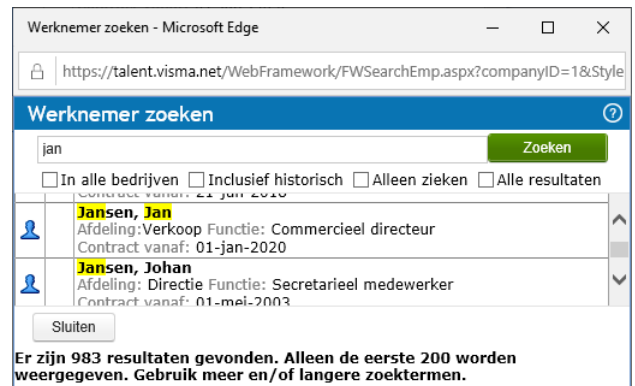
Werknemer zoeken - Microsoft Edge

https://talent.visma.net/WebFramework/FWSearchEmp.aspx?companyID=1&Style

Werknemer zoeken

jan

Zoeken

In alle bedrijven Inclusief historisch Alleen zieken Alle resultaten

Contract vanaf: 21-jan-2016

Jansen, Jan
Afdeling: Verkoop Functie: Commercieel directeur
Contract vanaf: 01-jan-2020

Jansen, Johan
Afdeling: Directie Functie: Secretarieel medewerker
Contract vanaf: 01-mei-2003

Sluiten

Er zijn 983 resultaten gevonden. Alleen de eerste 200 worden weergegeven. Gebruik meer en/of langere zoektermen.